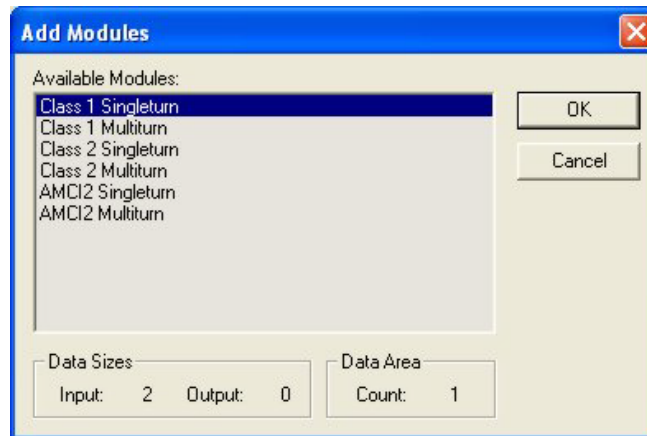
Add Modules

Available Modules:

Class 1 Singleturn
Class 1 Multiturn
Class 2 Singleturn
Class 2 Multiturn
AMCI2 Singleturn
AMCI2 Multiturn

OK

Cancel

Data Sizes
Input: 2 Output: 0

Data Area
Count: 1